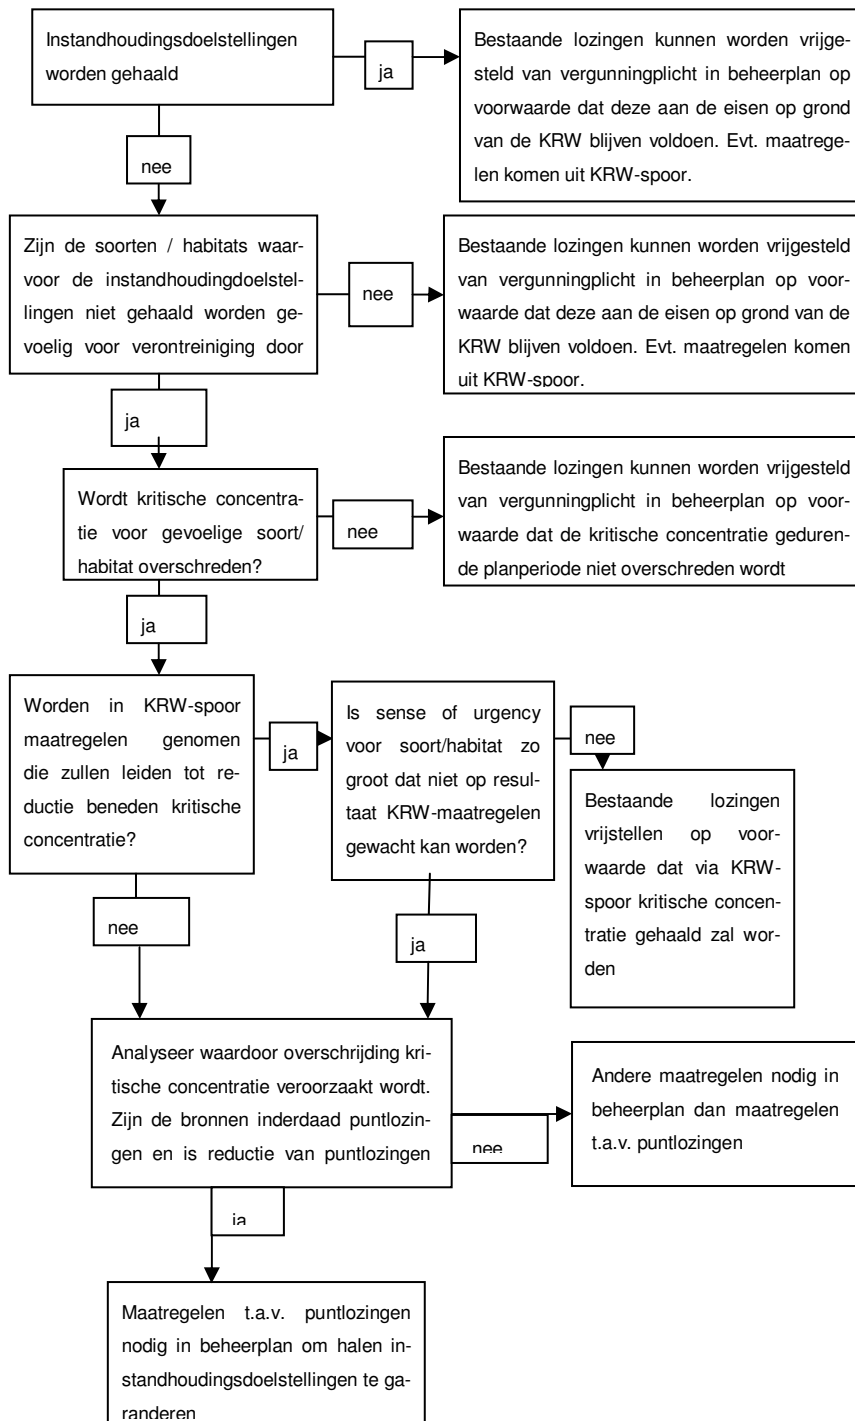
Instandhoudingsdoelstellingen worden gehaald

ja

Bestaande lozingen kunnen worden vrijgesteld van vergunningplicht in beheerplan op voorwaarde dat deze aan de eisen op grond van de KRW blijven voldoen. Evt. maatregelen komen uit KRW-spoor.

nee

Zijn de soorten / habitats waarvoor de instandhoudingdoelstellingen niet gehaald worden gevoelig voor verontreiniging door

nee

Bestaande lozingen kunnen worden vrijgesteld van vergunningplicht in beheerplan op voorwaarde dat deze aan de eisen op grond van de KRW blijven voldoen. Evt. maatregelen komen uit KRW-spoor.

ja

Wordt kritische concentratie voor gevoelige soort/ habitat overschreden?

nee

Bestaande lozingen kunnen worden vrijgesteld van vergunningplicht in beheerplan op voorwaarde dat de kritische concentratie gedurende de planperiode niet overschreden wordt

ja

Worden in KRW-spoor maatregelen genomen die zullen leiden tot reductie beneden kritische concentratie?

ja

Is sense of urgency voor soort/habitat zo groot dat niet op resultaat KRW-maatregelen gewacht kan worden?

nee

Bestaande lozingen vrijstellen op voorwaarde dat via KRW-spoor kritische concentratie gehaald zal worden

nee

ja

Analyseer waardoor overschrijding kritische concentratie veroorzaakt wordt. Zijn de bronnen inderdaad puntlozingen en is reductie van puntlozingen

nee

Andere maatregelen nodig in beheerplan dan maatregelen t.a.v. puntlozingen

ja

Maatregelen t.a.v. puntlozingen nodig in beheerplan om halen instandhoudingsdoelstellingen te garanderen